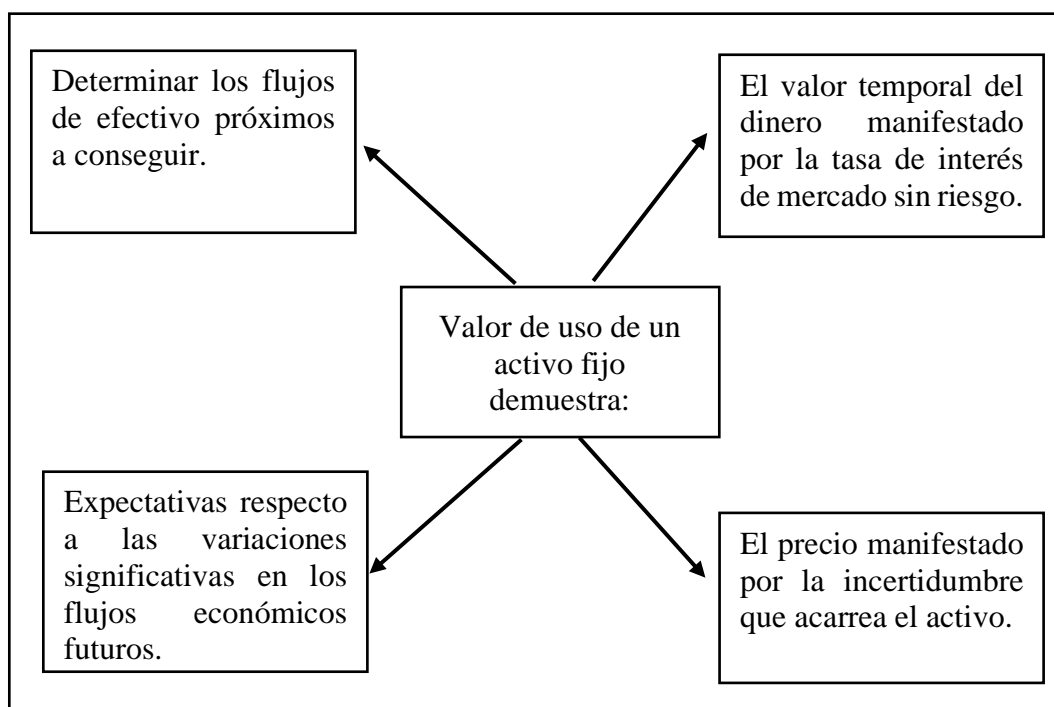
Determinar los flujos de efectivo próximos a conseguir.

El valor temporal del dinero manifestado por la tasa de interés de mercado sin riesgo.

Valor de uso de un activo fijo demuestra:

Expectativas respecto a las variaciones significativas en los flujos económicos futuros.

El precio manifestado por la incertidumbre que acarrea el activo.